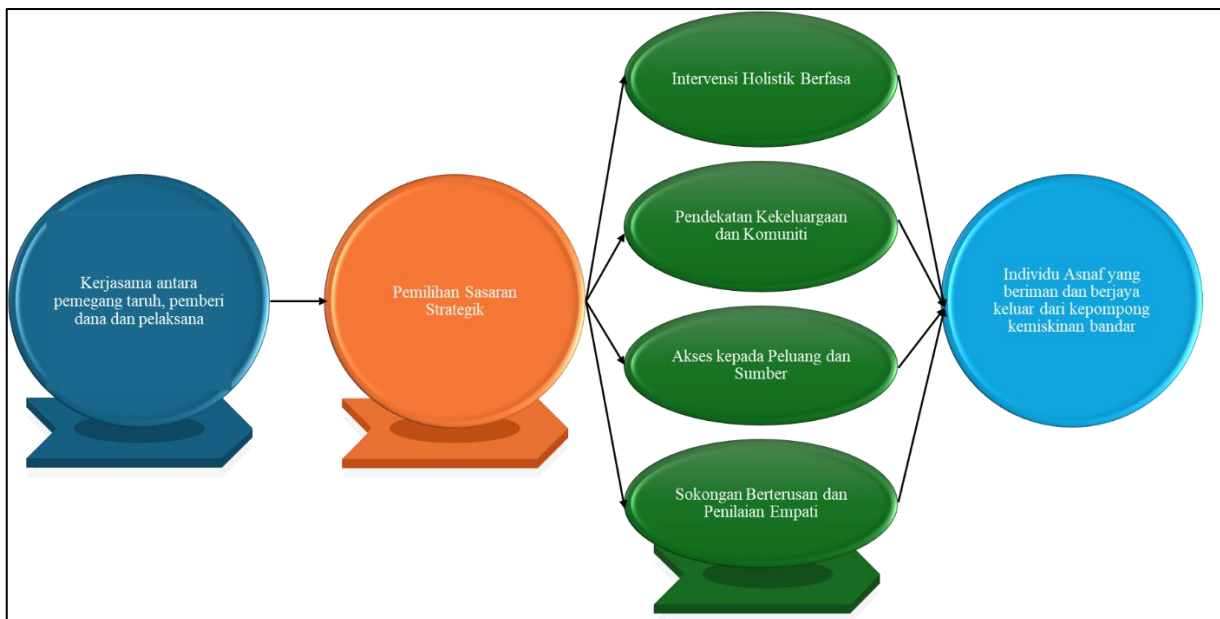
Kerjasama antara pemegang taruh, pemberi dana dan pelaksana

Pemilihan Sasaran Strategik

Intervensi Holistik Berfasa

Pendekatan Kekeluargaan dan Komuniti

Akses kepada Peluang dan Sumber

Sokongan Berterusan dan Penilaian Empati

Individu Asnaf yang beriman dan berjaya keluar dari kepompong kemiskinan bandar